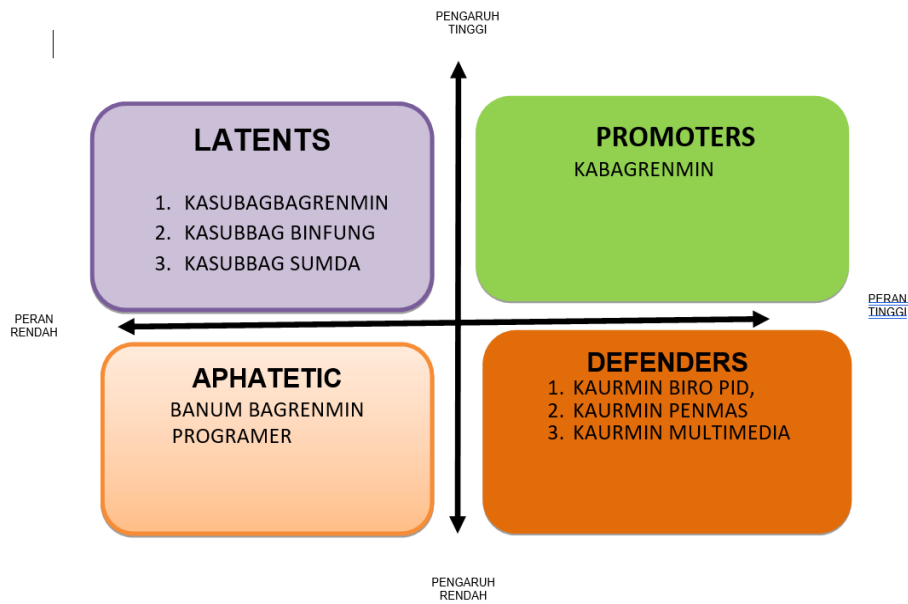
PENGARUH TINGGI

LATENTS

1. KASUBAGBAGRENMIN
2. KASUBBAG BINFUNG
3. KASUBBAG SUMDA

PROMOTERS

KABAGRENMIN

PERAN RENDAH

PERAN TINGGI

APHATETIC

BANUM BAGRENMIN
PROGRAMER

DEFENDERS

1. KAURMIN BIRO PID,
2. KAURMIN PENMAS
3. KAURMIN MULTIMEDIA

PENGARUH RENDAH